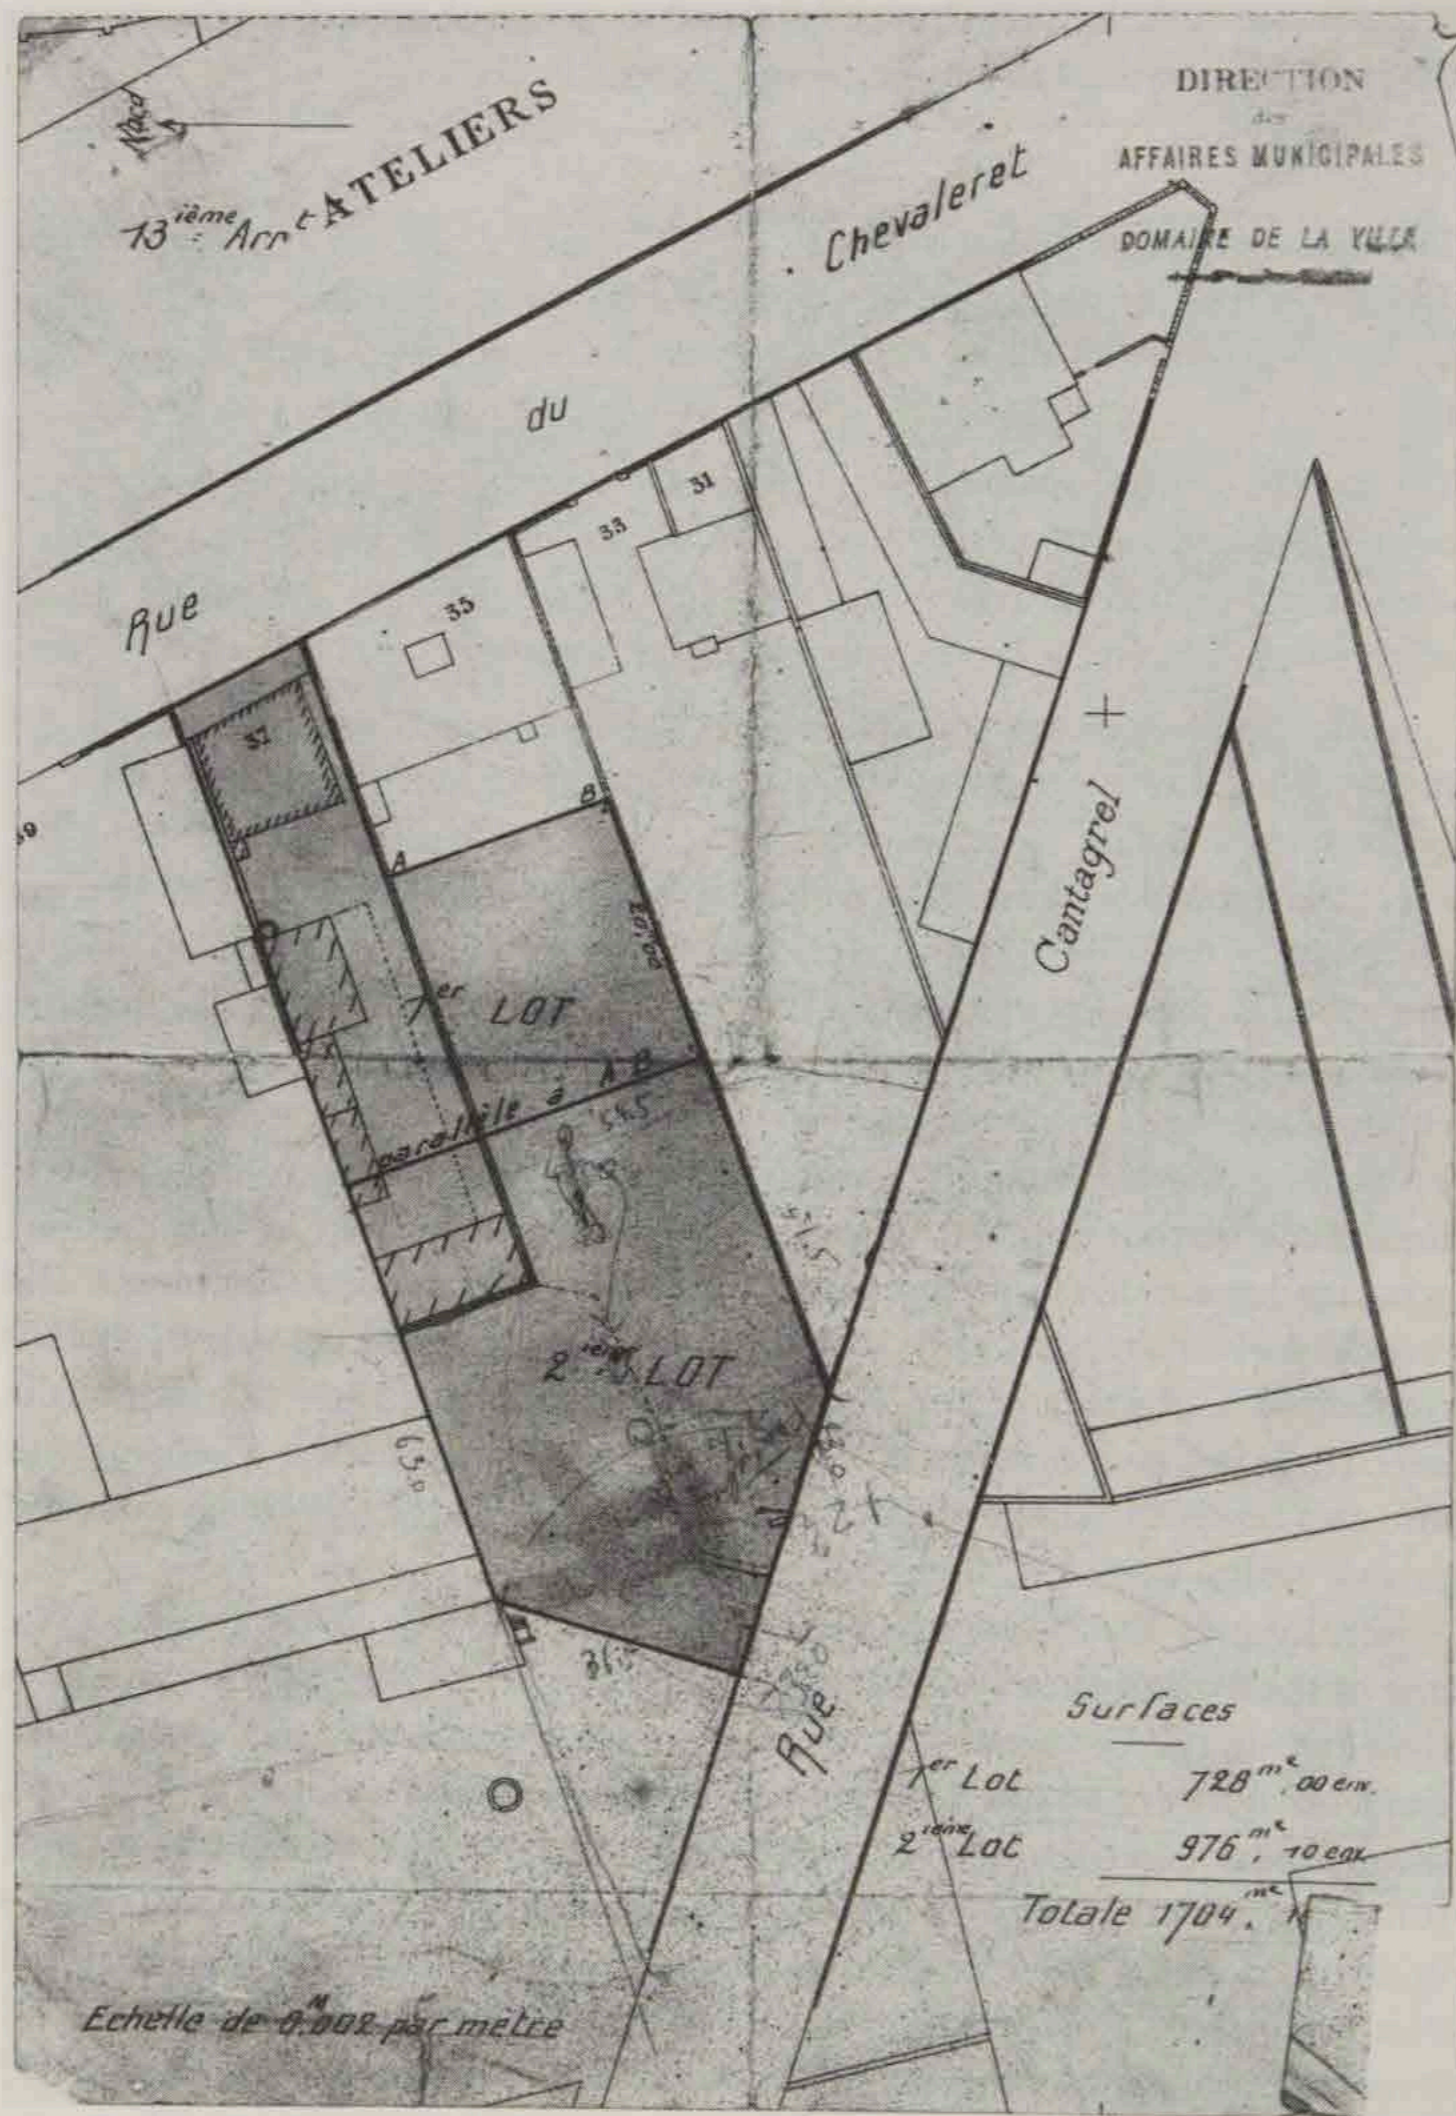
DIRECTION
des
AFFAIRES MUNICIPALES
DOMAINE DE LA VILLE

Nord

13ième Arrt ATELIERS

Rue du Chevaleret

31
33
35
37
39

A
B

1er LOT
parallèle à AB
2ième LOT

Rue Cantagrel

Surfaces
1er Lot 728m2, 00 env.
2ième Lot 976m2, 10 env.
Totale 1704m2 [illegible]

Echelle de 0M002 par mètre